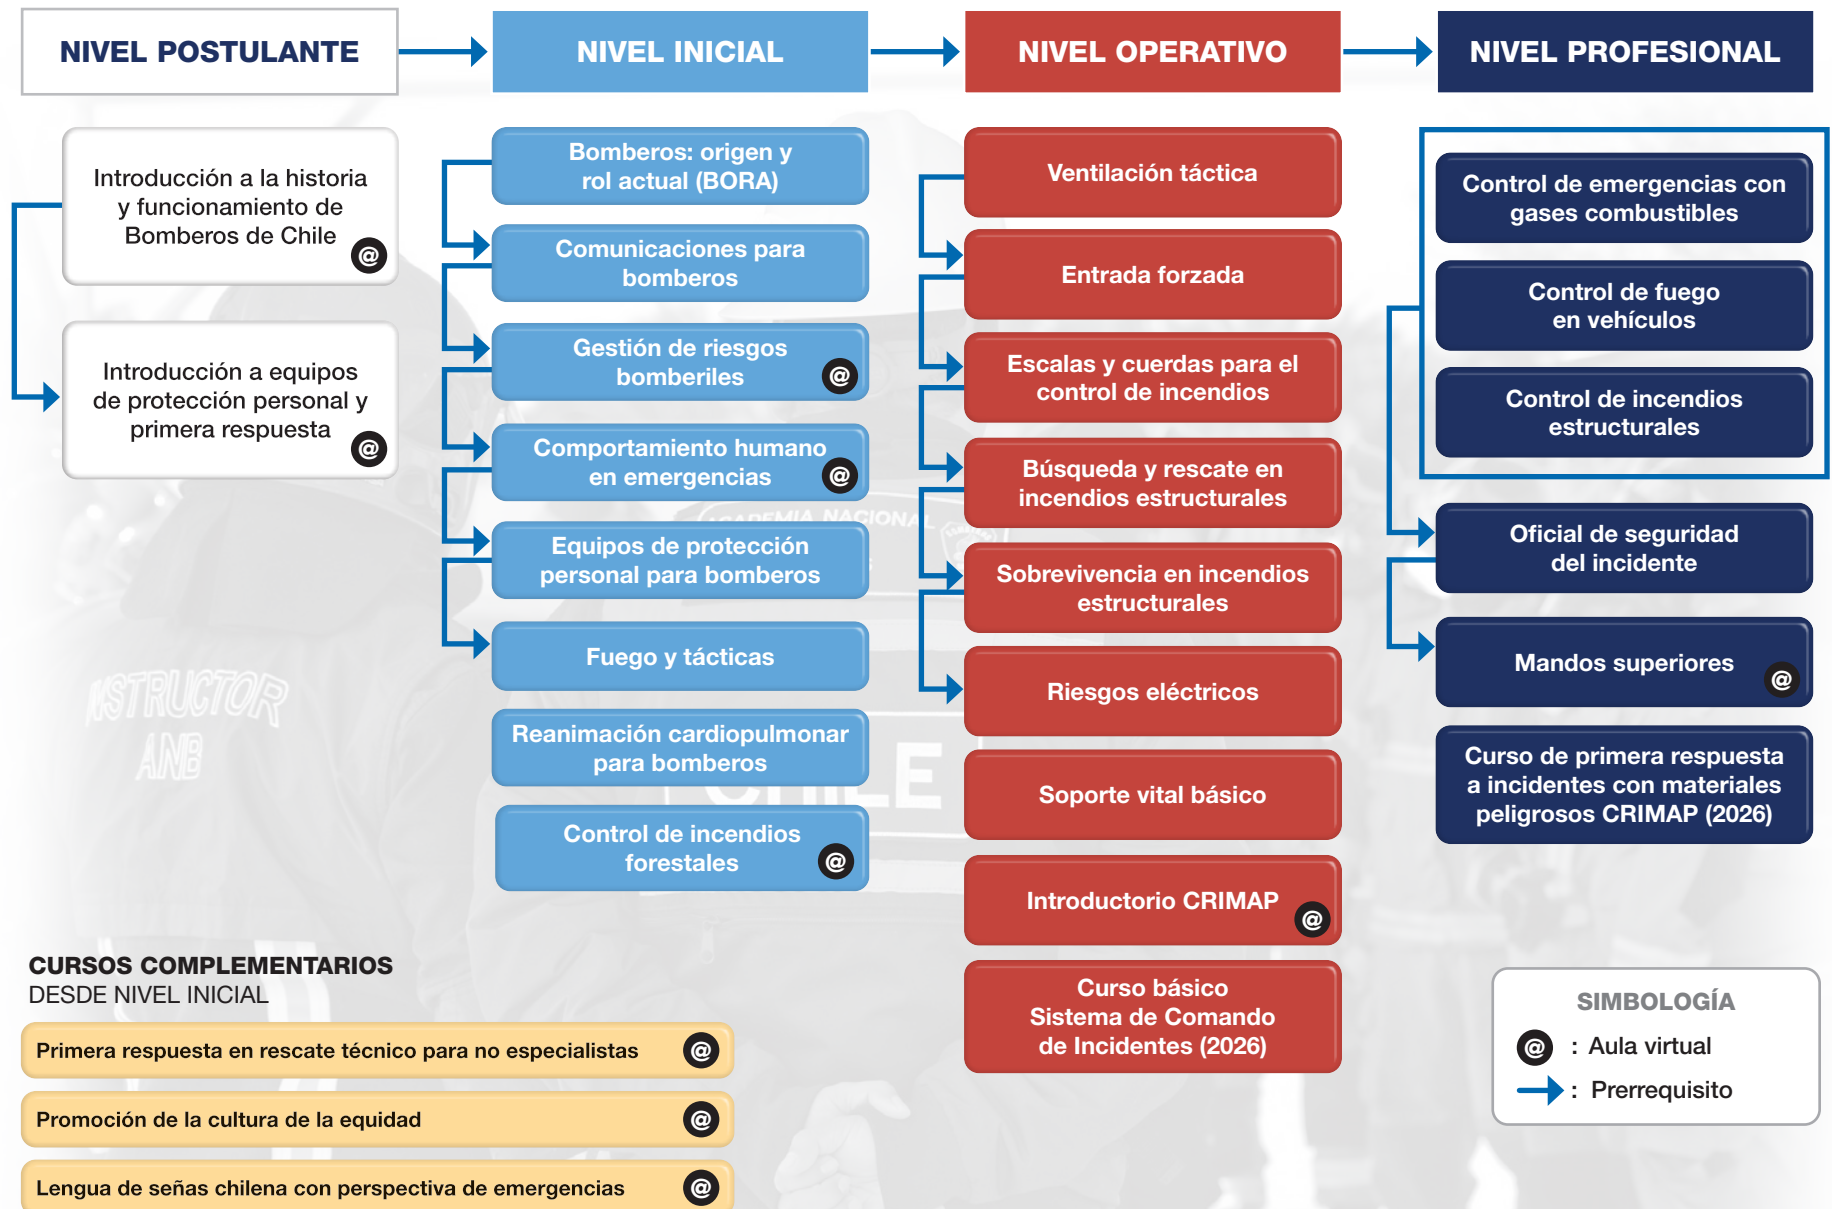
NIVEL POSTULANTE

NIVEL INICIAL

NIVEL OPERATIVO

NIVEL PROFESIONAL

Introducción a la historia y funcionamiento de Bomberos de Chile @

Introducción a equipos de protección personal y primera respuesta @

Bomberos: origen y rol actual (BORA)

Comunicaciones para bomberos

Gestión de riesgos bomberiles @

Comportamiento humano en emergencias @

Equipos de protección personal para bomberos

Fuego y tácticas

Reanimación cardiopulmonar para bomberos

Control de incendios forestales @

Ventilación táctica

Entrada forzada

Escalas y cuerdas para el control de incendios

Búsqueda y rescate en incendios estructurales

Sobrevivencia en incendios estructurales

Riesgos eléctricos

Soporte vital básico

Introductorio CRIMAP @

Curso básico Sistema de Comando de Incidentes (2026)

Control de emergencias con gases combustibles

Control de fuego en vehículos

Control de incendios estructurales

Oficial de seguridad del incidente

Mandos superiores @

Curso de primera respuesta a incidentes con materiales peligrosos CRIMAP (2026)

CURSOS COMPLEMENTARIOS
DESDE NIVEL INICIAL

Primera respuesta en rescate técnico para no especialistas @

Promoción de la cultura de la equidad @

Lengua de señas chilena con perspectiva de emergencias @

SIMBOLOGÍA
@ : Aula virtual
: Prerrequisito